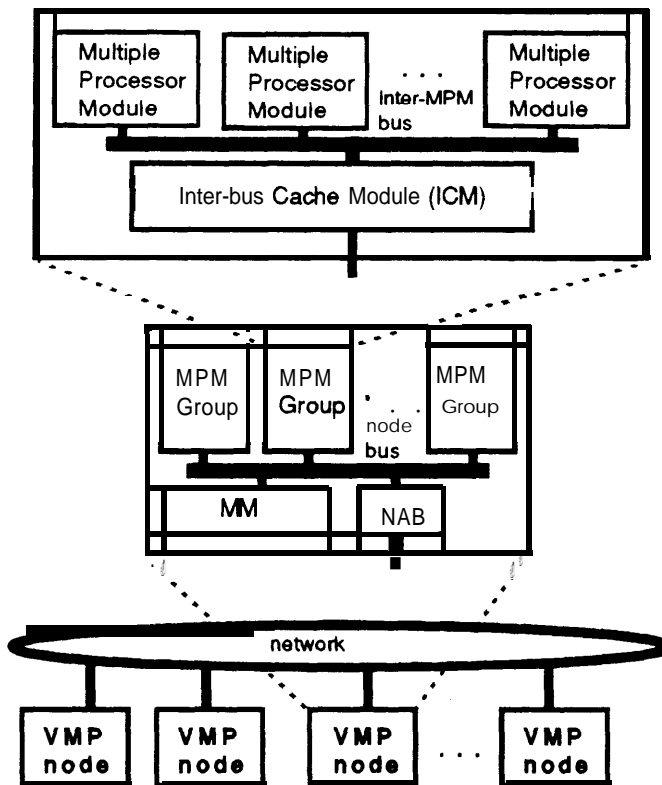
Multiple Processor Module

Multiple Processor Module

. . .

Inter-MPM bus

Multiple Processor Module

Inter-bus Cache Module (ICM)

MPM Group

MPM Group

. . .

node bus

MPM Group

MM

NAB

network

VMP node

VMP node

VMP node

. . .

VMP node